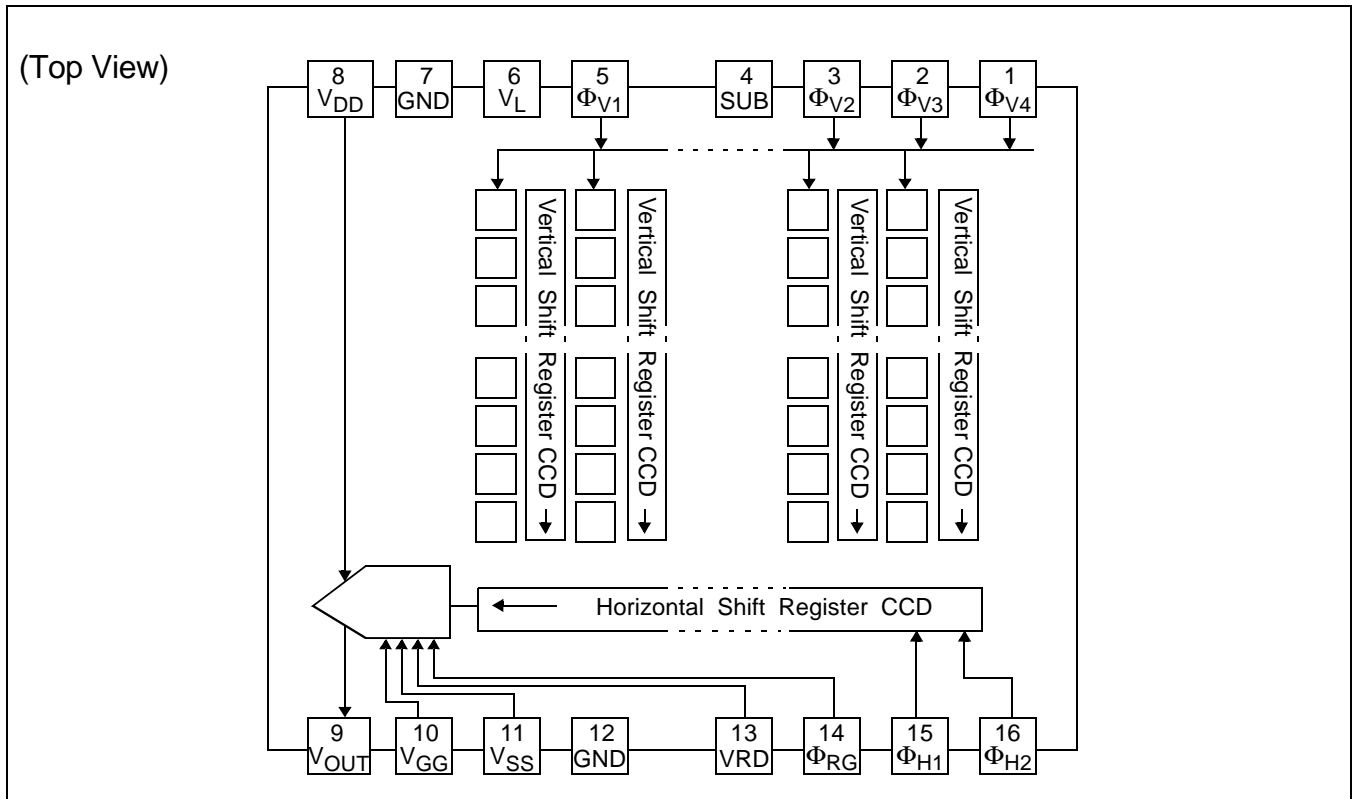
(Top View)

8 $V_{DD}$
7 GND
6 $V_L$
5 $\Phi_{V1}$
4 SUB
3 $\Phi_{V2}$
2 $\Phi_{V3}$
1 $\Phi_{V4}$

Vertical Shift Register CCD
Vertical Shift Register CCD
Vertical Shift Register CCD
Vertical Shift Register CCD

Horizontal Shift Register CCD

9 $V_{OUT}$
10 $V_{GG}$
11 $V_{SS}$
12 GND
13 VRD
14 $\Phi_{RG}$
15 $\Phi_{H1}$
16 $\Phi_{H2}$